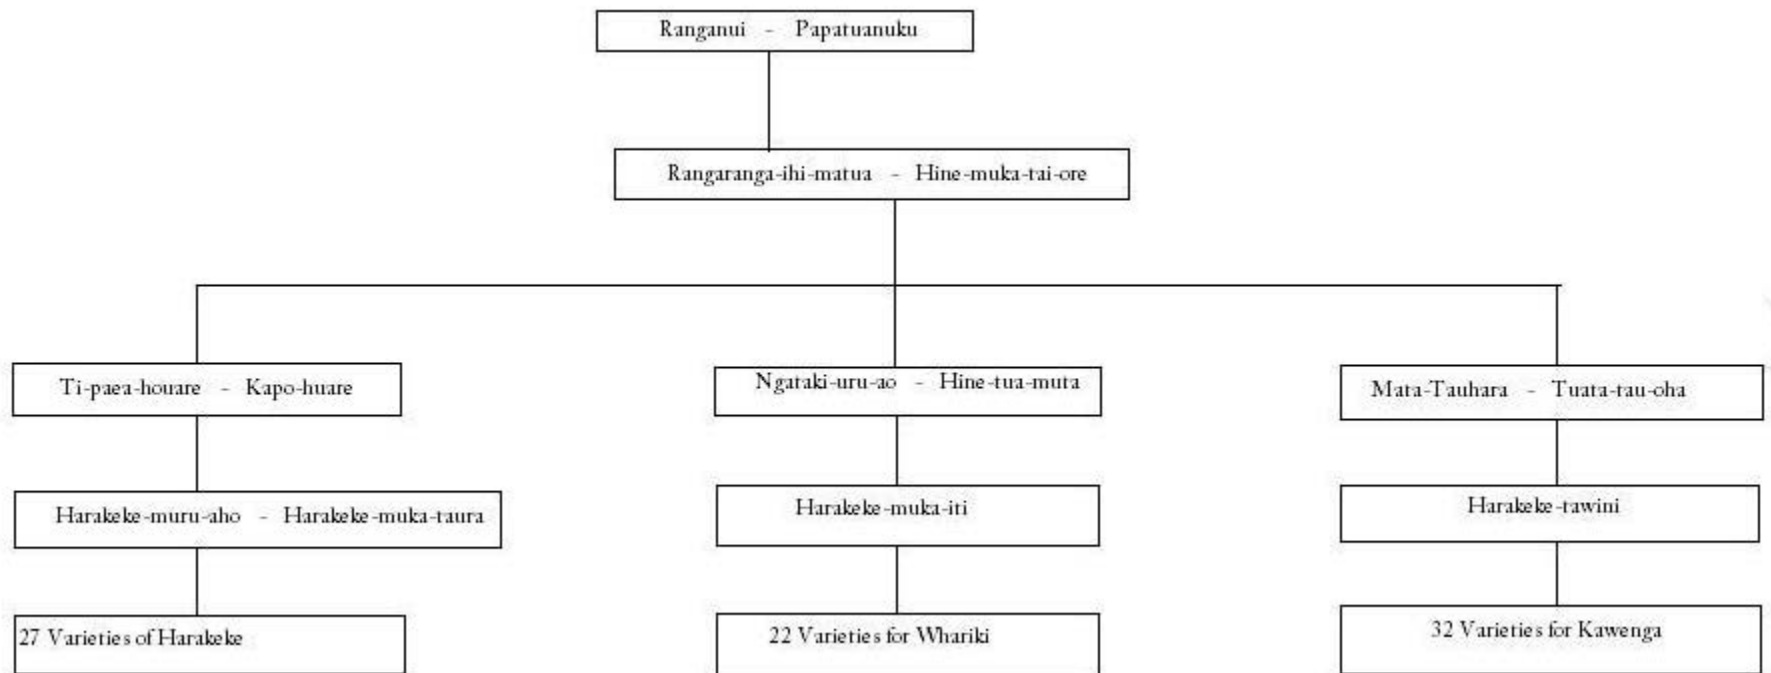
Ranganui - Papatuanuku

Rangaranga-ihi-matua - Hine-muka-tai-ore

Ti-paea-houare - Kapo-huare

Harakeke-muru-aho - Harakeke-muka-taura

27 Varieties of Harakeke

Ngataki-uru-ao - Hine-tua-muta

Harakeke-muka-iti

22 Varieties for Whariki

Mata-Tauhara - Tuata-tau-oha

Harakeke-tawini

32 Varieties for Kawenga